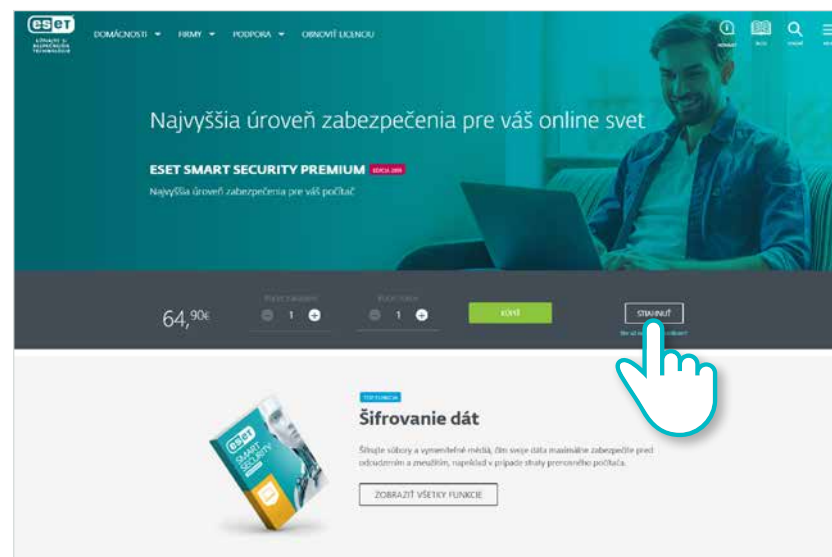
eset
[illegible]

DOMÁCNOSTI FIRMY PODPORA OBNOVIŤ LICENCIU

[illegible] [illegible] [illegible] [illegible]

Najvyššia úroveň zabezpečenia pre váš online svet

ESET SMART SECURITY PREMIUM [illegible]

Najvyššia úroveň zabezpečenia pre váš počítač

64,90€

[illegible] 1

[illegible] 1

KÚPIŤ

STIAHNUŤ

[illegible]

TOP FUNKCIA

Šifrovanie dát

Šifrujte súbory a vymeniteľné médiá, čím svoje dáta maximálne zabezpečíte pred odcudzením a zneužitím, napríklad v prípade straty prenosného počítača.

ZOBRAZIŤ VŠETKY FUNKCIE

eset SMART SECURITY